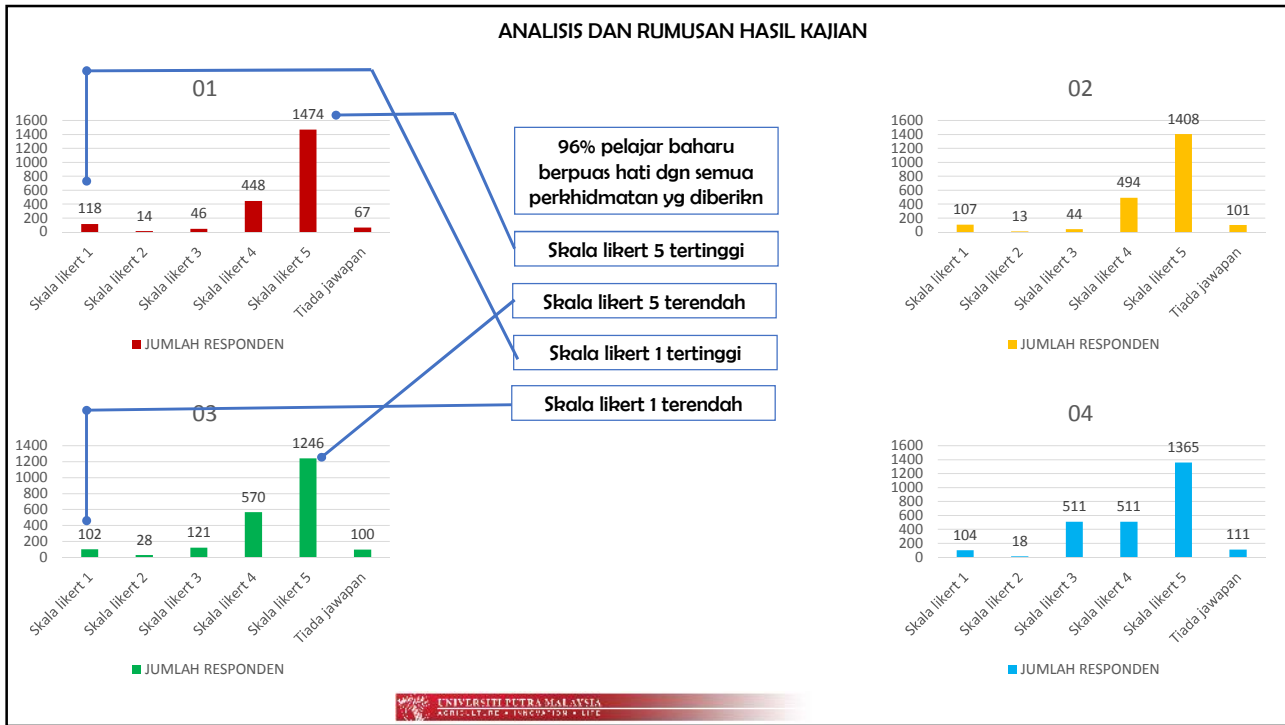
ANALISIS DAN RUMUSAN HASIL KAJIAN

01

1600
1400
1200
1000
800
600
400
200
0

118 14 46 448 1474 67

Skala likert 1, Skala likert 2, Skala likert 3, Skala likert 4, Skala likert 5, Tiada jawapan

JUMLAH RESPONDEN

96% pelajar baharu berpuas hati dgn semua perkhidmatan yg diberikn

Skala likert 5 tertinggi

Skala likert 5 terendah

Skala likert 1 tertinggi

Skala likert 1 terendah

02

1600
1400
1200
1000
800
600
400
200
0

107 13 44 494 1408 101

Skala likert 1, Skala likert 2, Skala likert 3, Skala likert 4, Skala likert 5, Tiada jawapan

JUMLAH RESPONDEN

03

1400
1200
1000
800
600
400
200
0

102 28 121 570 1246 100

Skala likert 1, Skala likert 2, Skala likert 3, Skala likert 4, Skala likert 5, Tiada jawapan

JUMLAH RESPONDEN

04

1600
1400
1200
1000
800
600
400
200
0

104 18 511 511 1365 111

Skala likert 1, Skala likert 2, Skala likert 3, Skala likert 4, Skala likert 5, Tiada jawapan

JUMLAH RESPONDEN

UNIVERSITI PUTRA MALAYSIA
AGRICULTURE • INNOVATION • LIFE